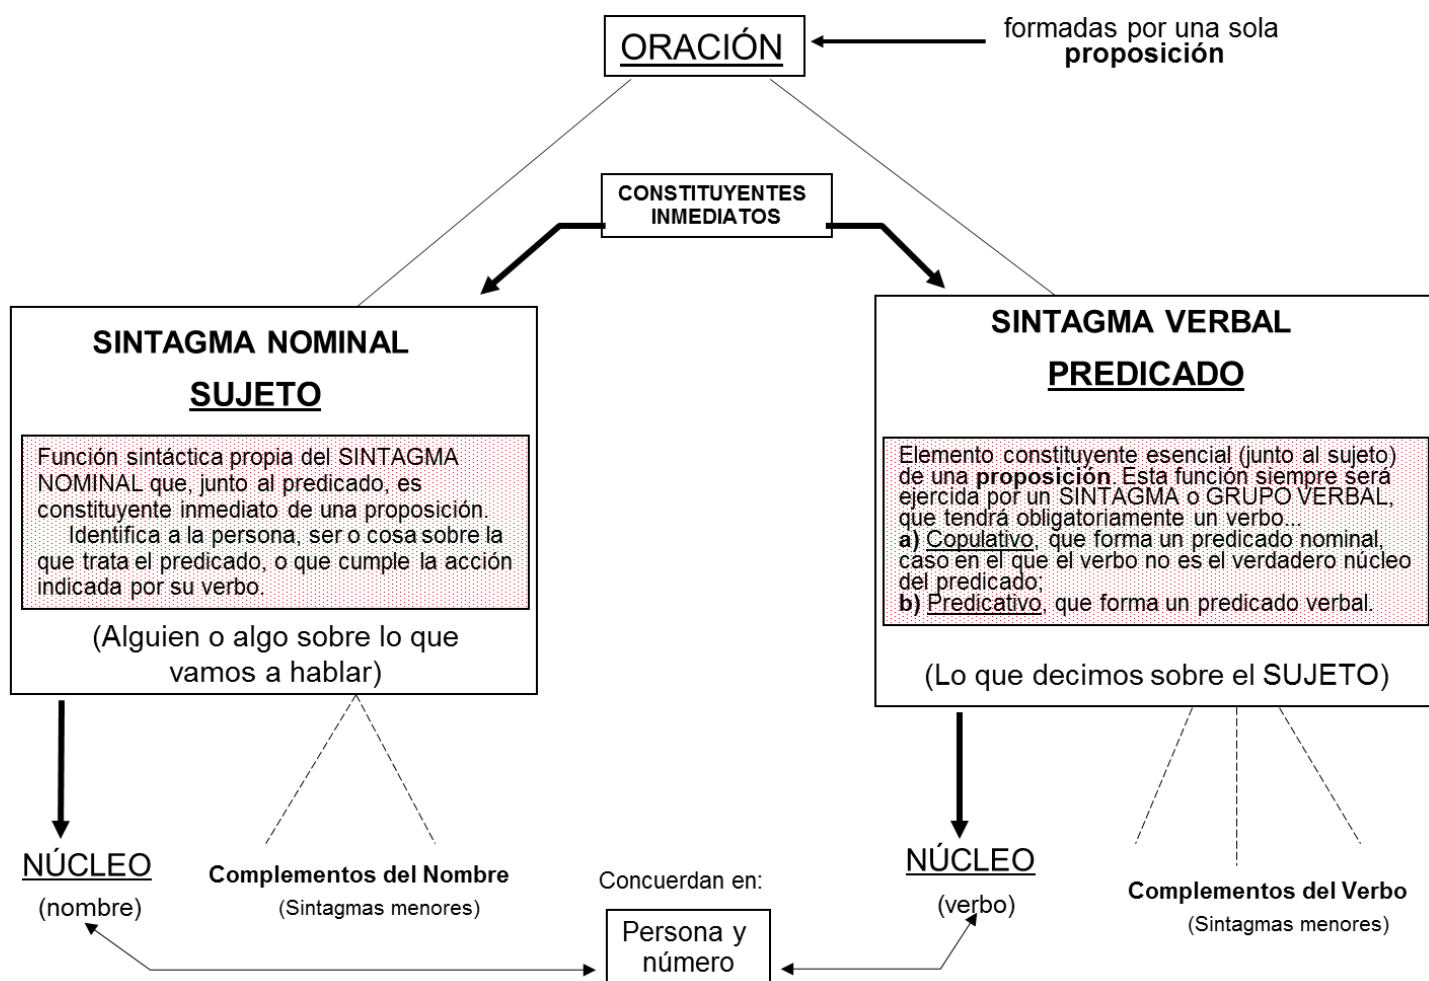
ORACIÓN

formadas por una sola **proposición**

CONSTITUYENTES INMEDIATOS

SINTAGMA NOMINAL

SUJETO

Función sintáctica propia del SINTAGMA NOMINAL que, junto al predicado, es constituyente inmediato de una proposición.
Identifica a la persona, ser o cosa sobre la que trata el predicado, o que cumple la acción indicada por su verbo.

(Alguien o algo sobre lo que vamos a hablar)

SINTAGMA VERBAL

PREDICADO

Elemento constituyente esencial (junto al sujeto) de una **proposición**. Esta función siempre será ejercida por un SINTAGMA o GRUPO VERBAL, que tendrá obligatoriamente un verbo...
**a)** Copulativo, que forma un predicado nominal, caso en el que el verbo no es el verdadero núcleo del predicado;
**b)** Predicativo, que forma un predicado verbal.

(Lo que decimos sobre el SUJETO)

NÚCLEO
(nombre)

Complementos del Nombre
(Sintagmas menores)

Concuerdan en:

Persona y número

NÚCLEO
(verbo)

Complementos del Verbo
(Sintagmas menores)